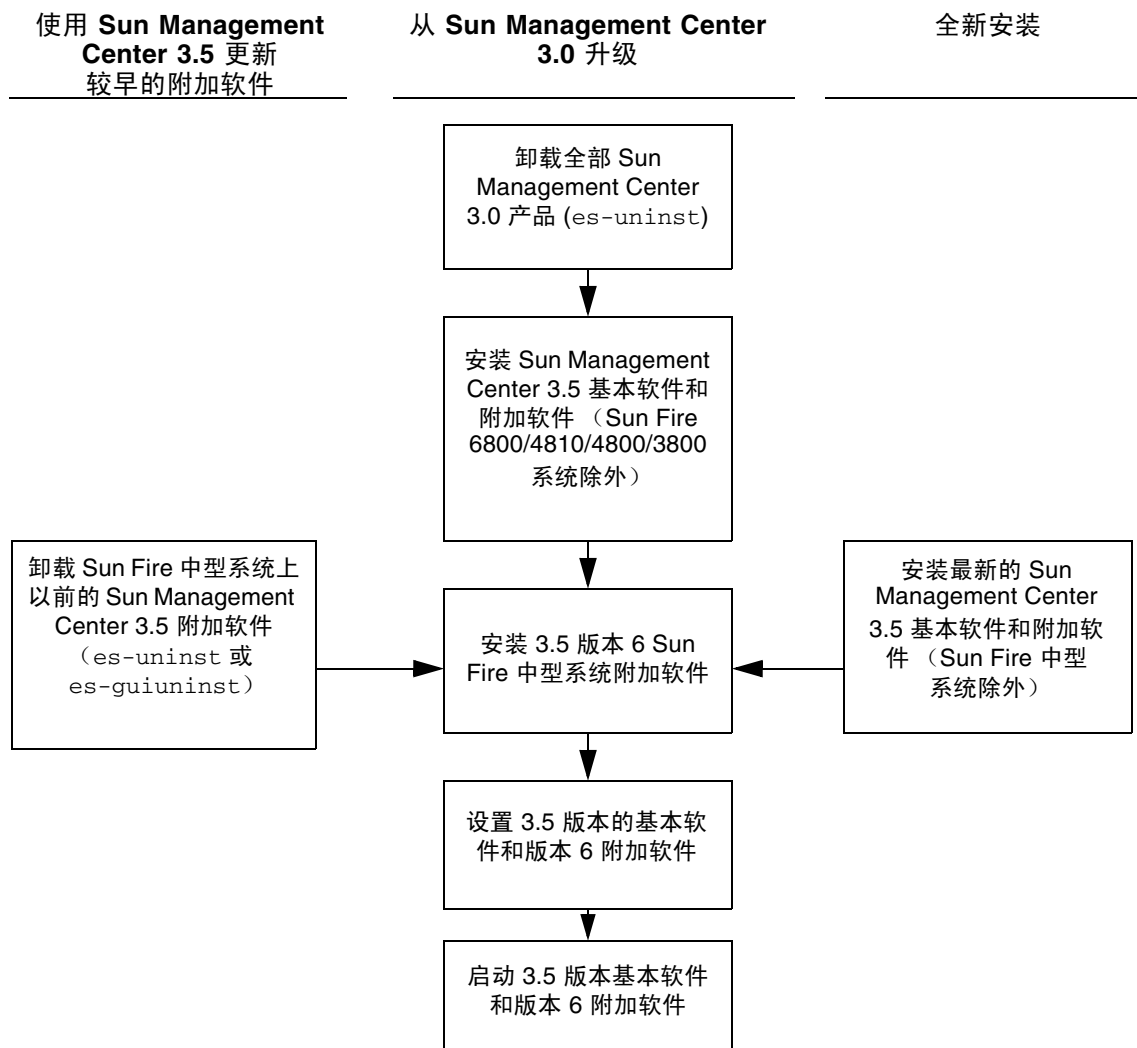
使用 Sun Management Center 3.5 更新较早的附加软件

从 Sun Management Center 3.0 升级

全新安装

卸载全部 Sun Management Center 3.0 产品 (es-uninst)

安装 Sun Management Center 3.5 基本软件和附加软件 （Sun Fire 6800/4810/4800/3800 系统除外）

卸载 Sun Fire 中型系统上以前的 Sun Management Center 3.5 附加软件 （es-uninst 或 es-guiuninst）

安装 3.5 版本 6 Sun Fire 中型系统附加软件

安装最新的 Sun Management Center 3.5 基本软件和附加软件 （Sun Fire 中型系统除外）

设置 3.5 版本的基本软件和版本 6 附加软件

启动 3.5 版本基本软件和版本 6 附加软件